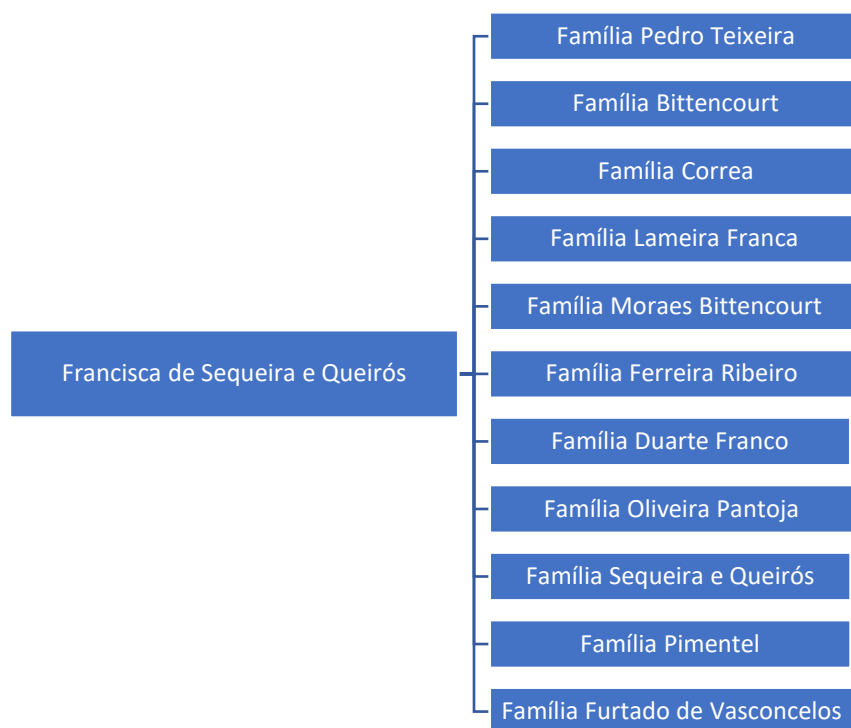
Francisca de Sequeira e Queirós

Família Pedro Teixeira

Família Bittencourt

Família Correa

Família Lameira Franca

Família Moraes Bittencourt

Família Ferreira Ribeiro

Família Duarte Franco

Família Oliveira Pantoja

Família Sequeira e Queirós

Família Pimentel

Família Furtado de Vasconcelos